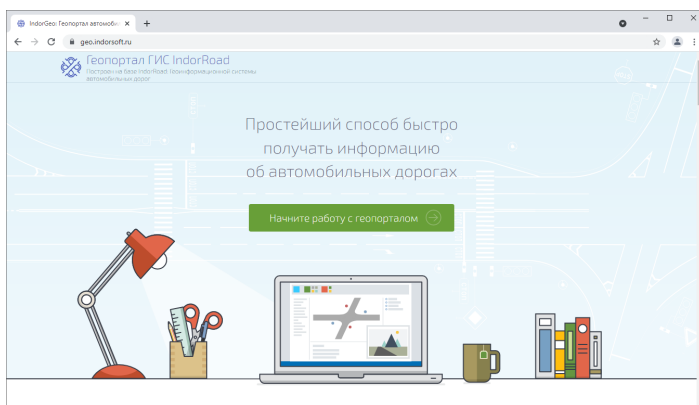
IndorGeo: Геопортал автомоби ×
+
geo.indorsoft.ru
Геопортал ГИС IndorRoad
Построен на базе IndorRoad: Геоинформационной системы автомобильных дорог

Простейший способ быстро получать информацию об автомобильных дорогах

Начните работу с геопорталом